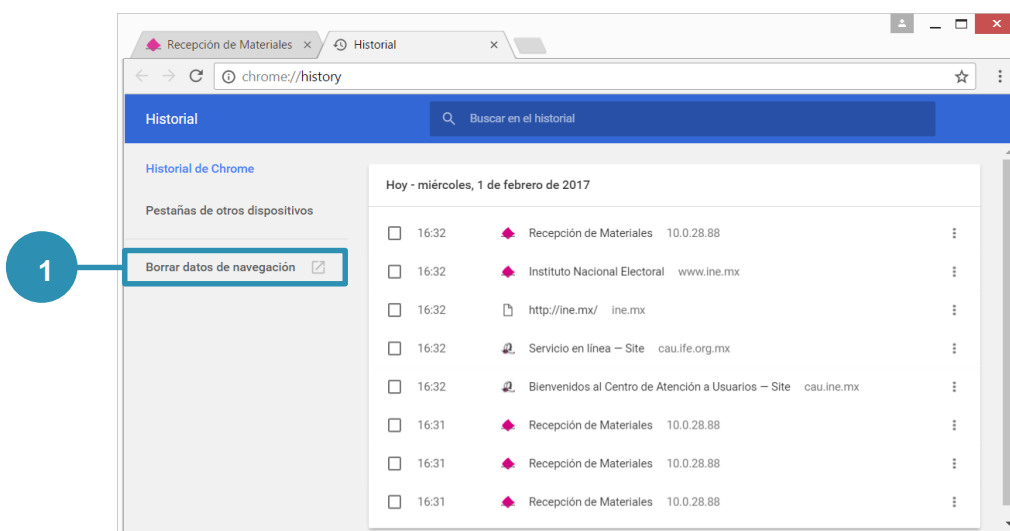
Recepción de Materiales ×
Historial ×

chrome://history

Historial
Buscar en el historial

Historial de Chrome
Pestañas de otros dispositivos
1
Borrar datos de navegación

Hoy - miércoles, 1 de febrero de 2017

| | | | |
|---|---|---|---|
| 16:32 | Recepción de Materiales | 10.0.28.88 | ⋮ |
| 16:32 | Instituto Nacional Electoral | www.ine.mx | ⋮ |
| 16:32 | http://ine.mx/ | ine.mx | ⋮ |
| 16:32 | Servicio en línea — Site | cau.ife.org.mx | ⋮ |
| 16:32 | Bienvenidos al Centro de Atención a Usuarios — Site | cau.ine.mx | ⋮ |
| 16:31 | Recepción de Materiales | 10.0.28.88 | ⋮ |
| 16:31 | Recepción de Materiales | 10.0.28.88 | ⋮ |
| 16:31 | Recepción de Materiales | 10.0.28.88 | ⋮ |